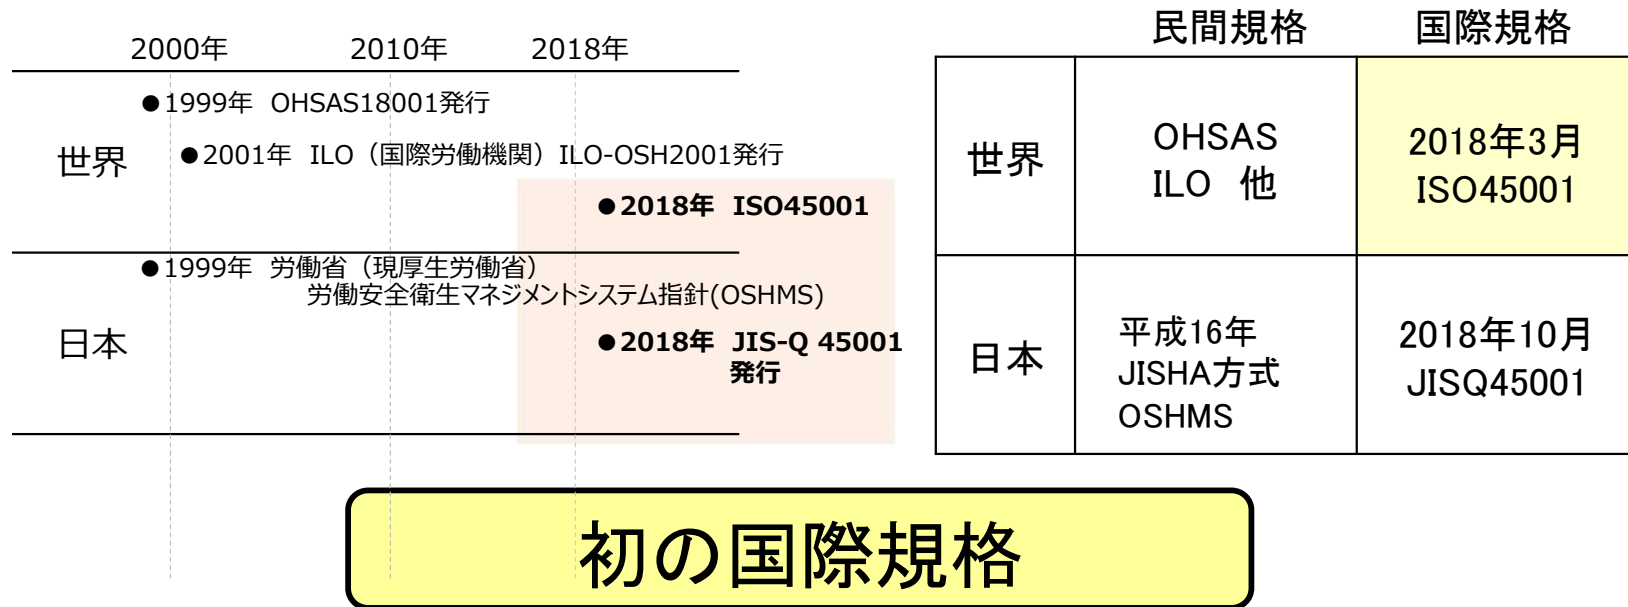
2000年　2010年　2018年

世界
●1999年　OHSAS18001発行
●2001年　ILO（国際労働機関）ILO-OSH2001発行
●2018年　ISO45001

日本
●1999年　労働省（現厚生労働省）労働安全衛生マネジメントシステム指針(OSHMS)
●2018年　JIS-Q 45001 発行

|  | 民間規格 | 国際規格 |
|---|---|---|
| 世界 | OHSAS ILO　他 | 2018年3月 ISO45001 |
| 日本 | 平成16年 JISHA方式 OSHMS | 2018年10月 JISQ45001 |

初の国際規格